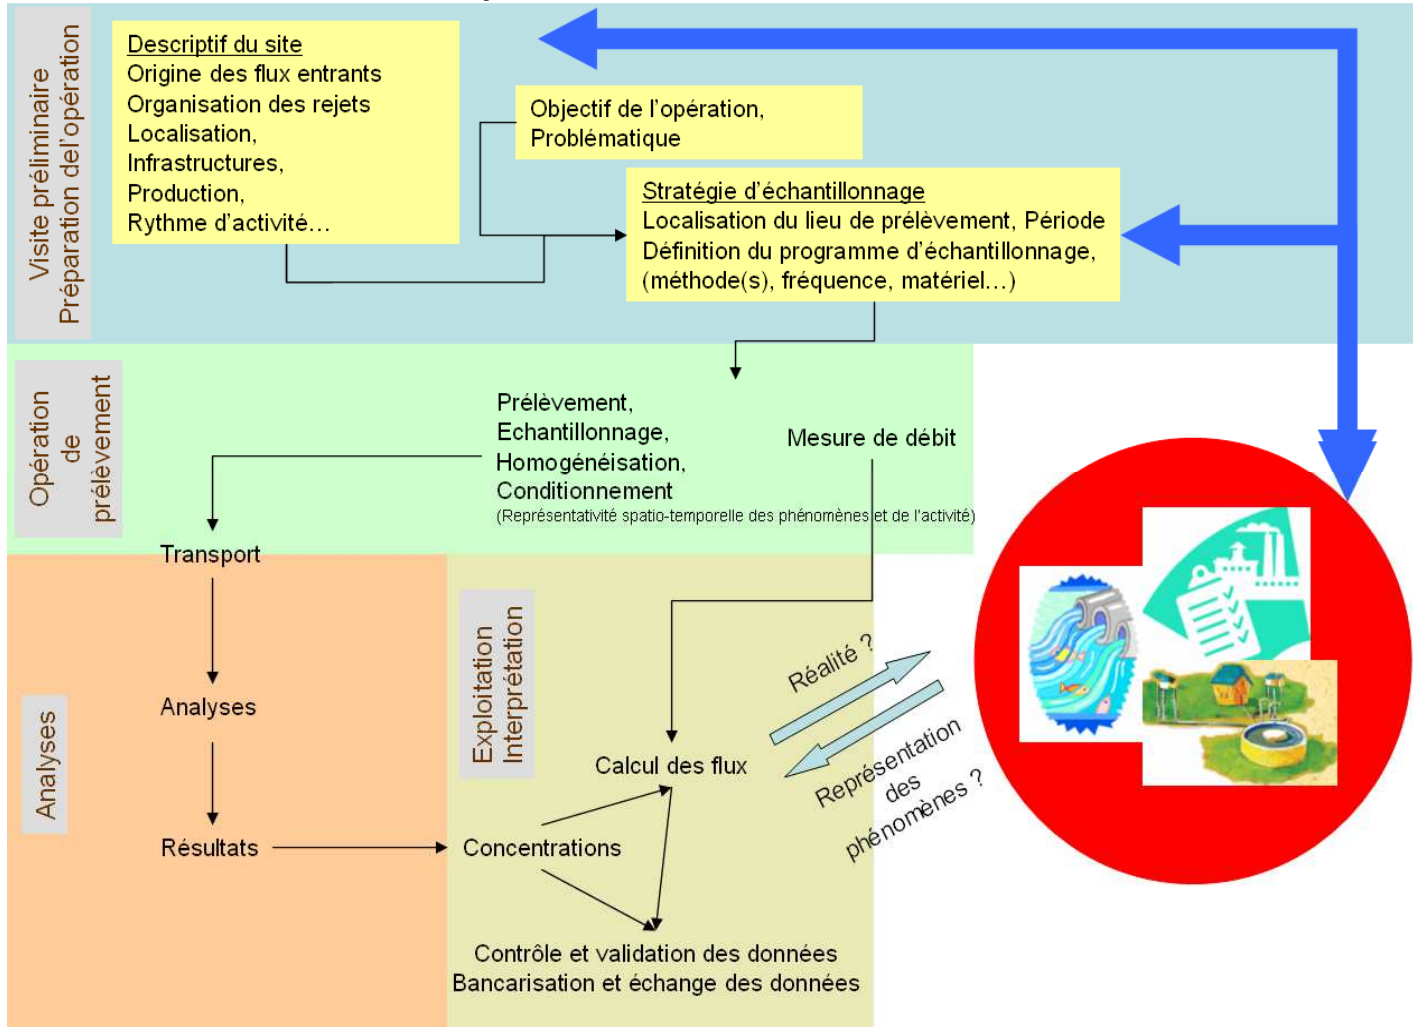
Visite préliminaire
Préparation del'opération

Descriptif du site
Origine des flux entrants
Organisation des rejets
Localisation,
Infrastructures,
Production,
Rythme d'activité…

Objectif de l'opération,
Problématique

Stratégie d'échantillonnage
Localisation du lieu de prélèvement, Période
Définition du programme d'échantillonnage,
(méthode(s), fréquence, matériel…)

Opération de prélèvement

Prélèvement,
Echantillonnage,
Homogénéisation,
Conditionnement
(Représentativité spatio-temporelle des phénomènes et de l'activité)

Mesure de débit

Transport

Analyses

Analyses

Résultats

Exploitation
Interprétation

Calcul des flux

Concentrations

Réalité ?

Représentation des phénomènes ?

Contrôle et validation des données
Bancarisation et échange des données